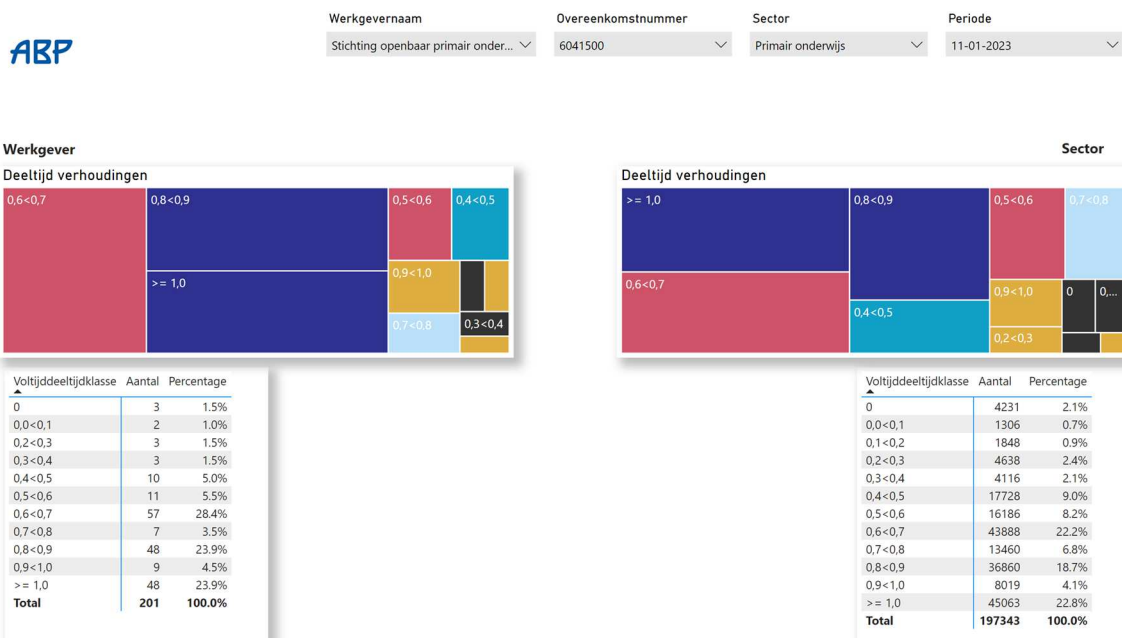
ABP

Werkgevernaam
Stichting openbaar primair onder...

Overeenkomstnummer
6041500

Sector
Primair onderwijs

Periode
11-01-2023

Werkgever

Deeltijd verhoudingen

0,6<0,7 | 0,8<0,9 | 0,5<0,6 | 0,4<0,5 | >= 1,0 | 0,9<1,0 | 0,7<0,8 | 0,3<0,4

| Voltijddeeltijdklasse | Aantal | Percentage |
|---|---|---|
| 0 | 3 | 1.5% |
| 0,0<0,1 | 2 | 1.0% |
| 0,2<0,3 | 3 | 1.5% |
| 0,3<0,4 | 3 | 1.5% |
| 0,4<0,5 | 10 | 5.0% |
| 0,5<0,6 | 11 | 5.5% |
| 0,6<0,7 | 57 | 28.4% |
| 0,7<0,8 | 7 | 3.5% |
| 0,8<0,9 | 48 | 23.9% |
| 0,9<1,0 | 9 | 4.5% |
| >= 1,0 | 48 | 23.9% |
| Total | 201 | 100.0% |

Sector

Deeltijd verhoudingen

>= 1,0 | 0,8<0,9 | 0,5<0,6 | 0,7<0,8 | 0,6<0,7 | 0,9<1,0 | 0 | 0,... | 0,4<0,5 | 0,2<0,3

| Voltijddeeltijdklasse | Aantal | Percentage |
|---|---|---|
| 0 | 4231 | 2.1% |
| 0,0<0,1 | 1306 | 0.7% |
| 0,1<0,2 | 1848 | 0.9% |
| 0,2<0,3 | 4638 | 2.4% |
| 0,3<0,4 | 4116 | 2.1% |
| 0,4<0,5 | 17728 | 9.0% |
| 0,5<0,6 | 16186 | 8.2% |
| 0,6<0,7 | 43888 | 22.2% |
| 0,7<0,8 | 13460 | 6.8% |
| 0,8<0,9 | 36860 | 18.7% |
| 0,9<1,0 | 8019 | 4.1% |
| >= 1,0 | 45063 | 22.8% |
| Total | 197343 | 100.0% |